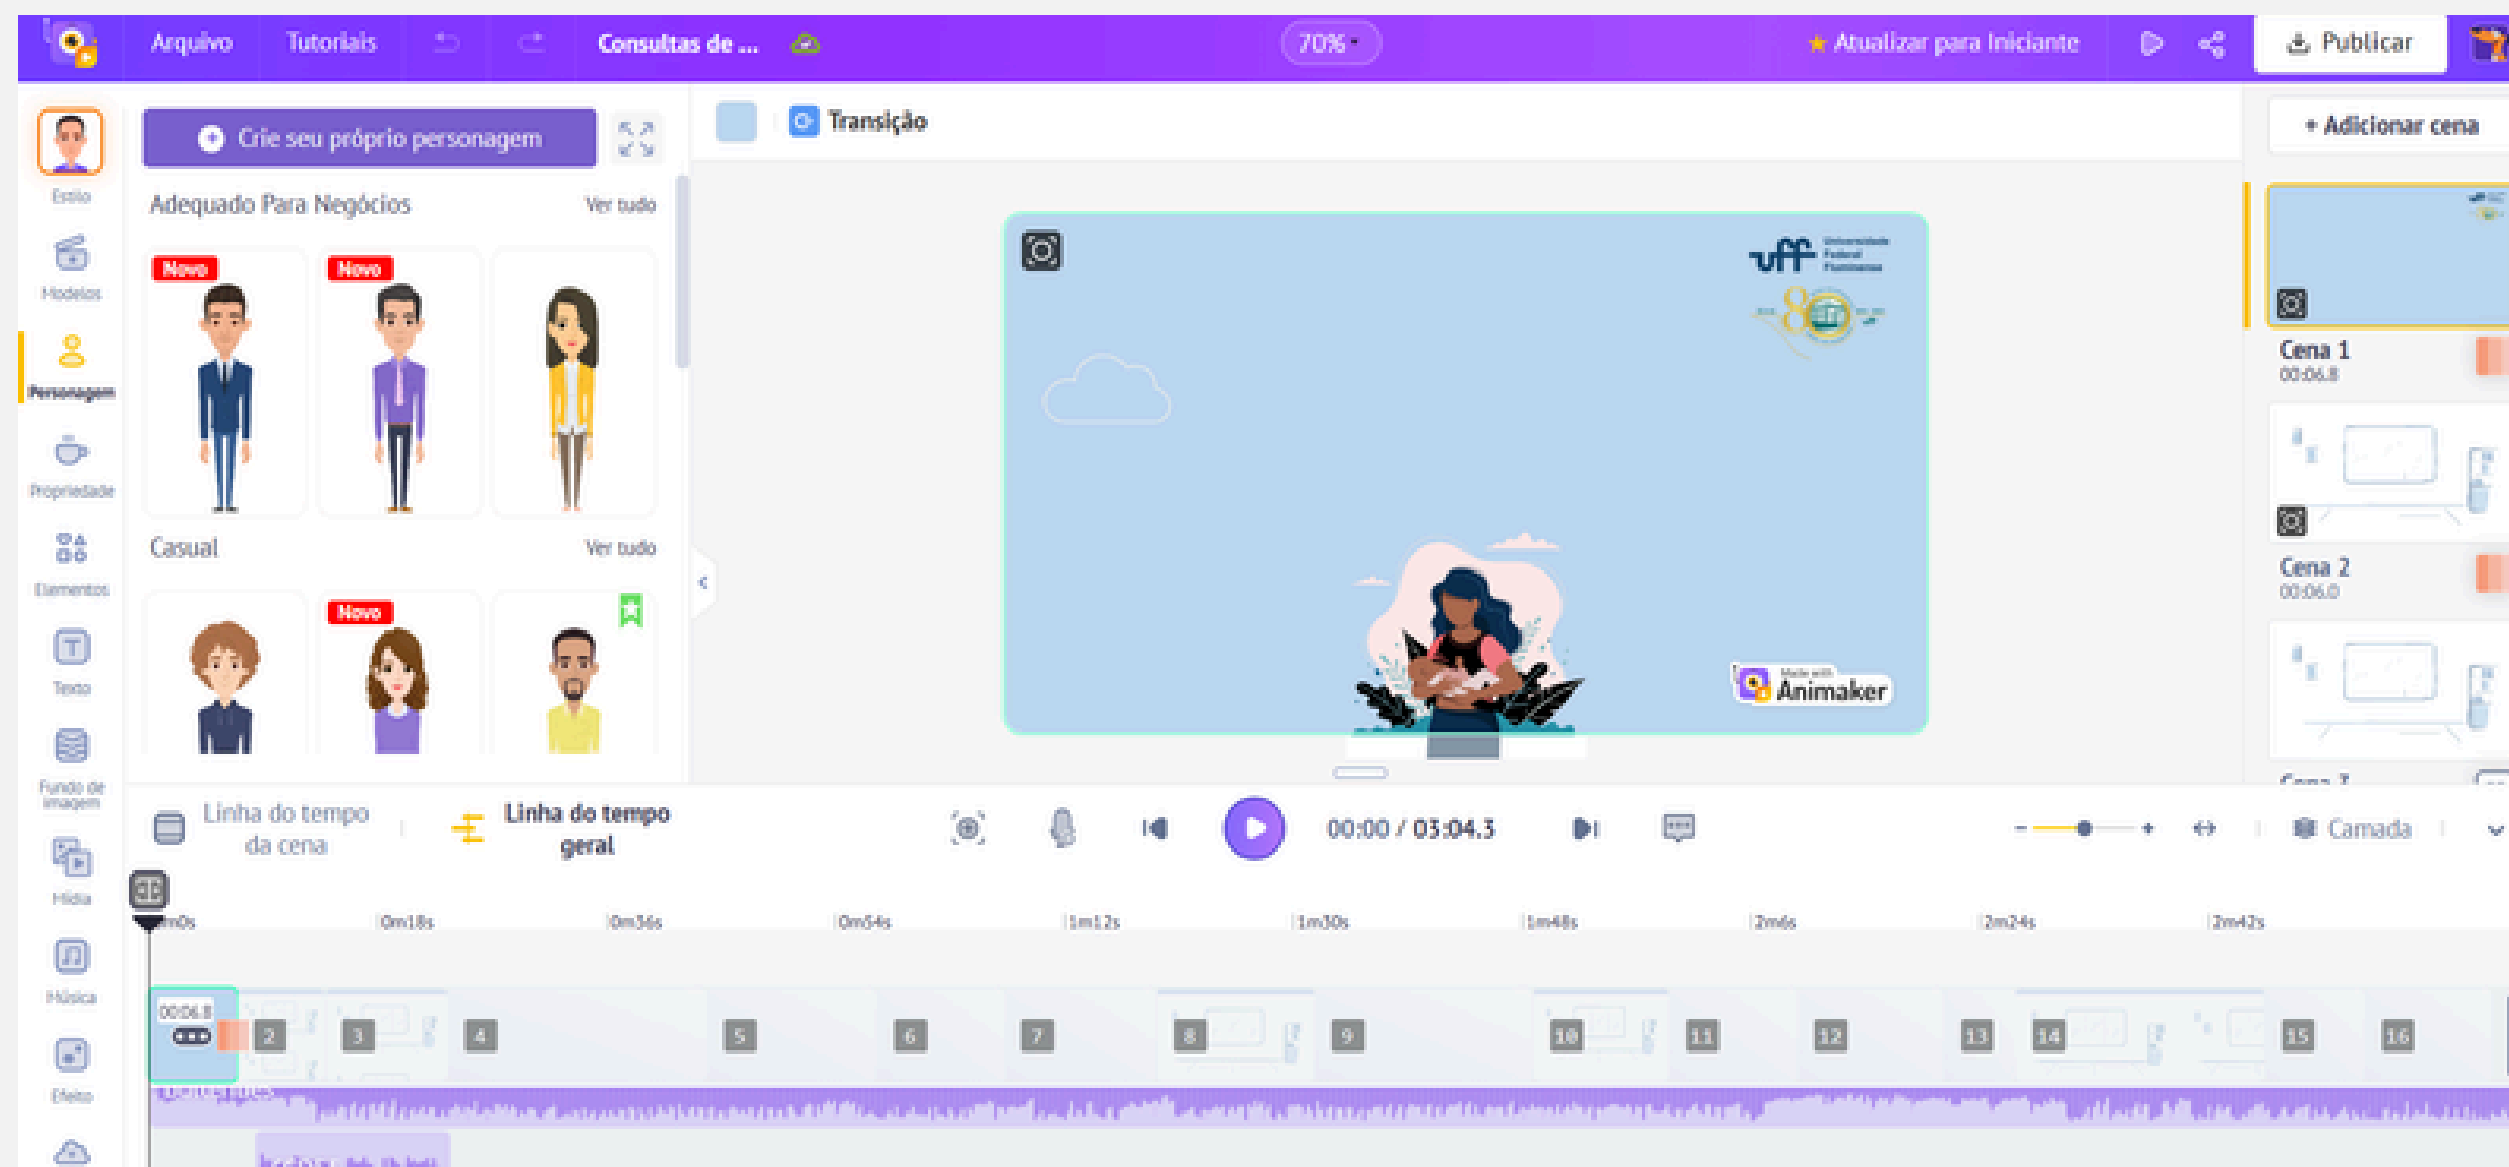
Arquivo Tutoriais Consultas de ... 70% Atualizar para Iniciante Publicar

Crie seu próprio personagem

Transição

+ Adicionar cena

Estilo
Modelos
Personagem
Propriedade
Elementos
Texto
Fundo de imagem
Mídia
Música
Efeito

Adequado Para Negócios Ver tudo

Novo Novo

Casual Ver tudo

Novo

uff

Made with Animaker

Cena 1
00:06.8

Cena 2
00:06.0

Linha do tempo da cena

Linha do tempo geral

00:00 / 03:04.3

Camada

0m0s 0m18s 0m36s 0m54s 1m12s 1m30s 1m48s 2m6s 2m24s 2m42s

00:06.8

2 3 4 5 6 7 8 9 10 11 12 13 14 15 16